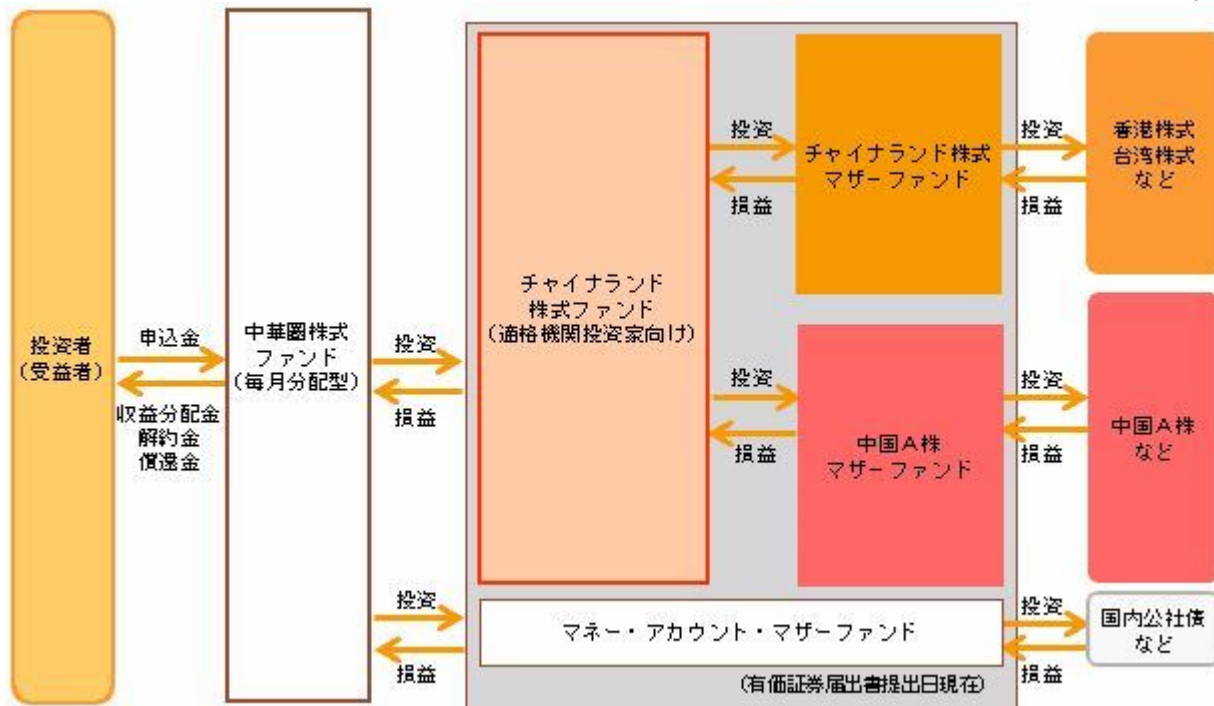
投資者
(受益者)

申込金

収益分配金
解約金
償還金

中華圏株式
ファンド
(毎月分配型)

投資

損益

チャイナランド
株式ファンド
(適格機関投資家向け)

投資

損益

チャイナランド株式
マザーファンド

投資

損益

香港株式
台湾株式
など

投資

損益

中国A株
マザーファンド

投資

損益

中国A株
など

投資

損益

マネー・アカウント・マザーファンド

投資

損益

国内公社債
など

(有価証券届出書提出日現在)